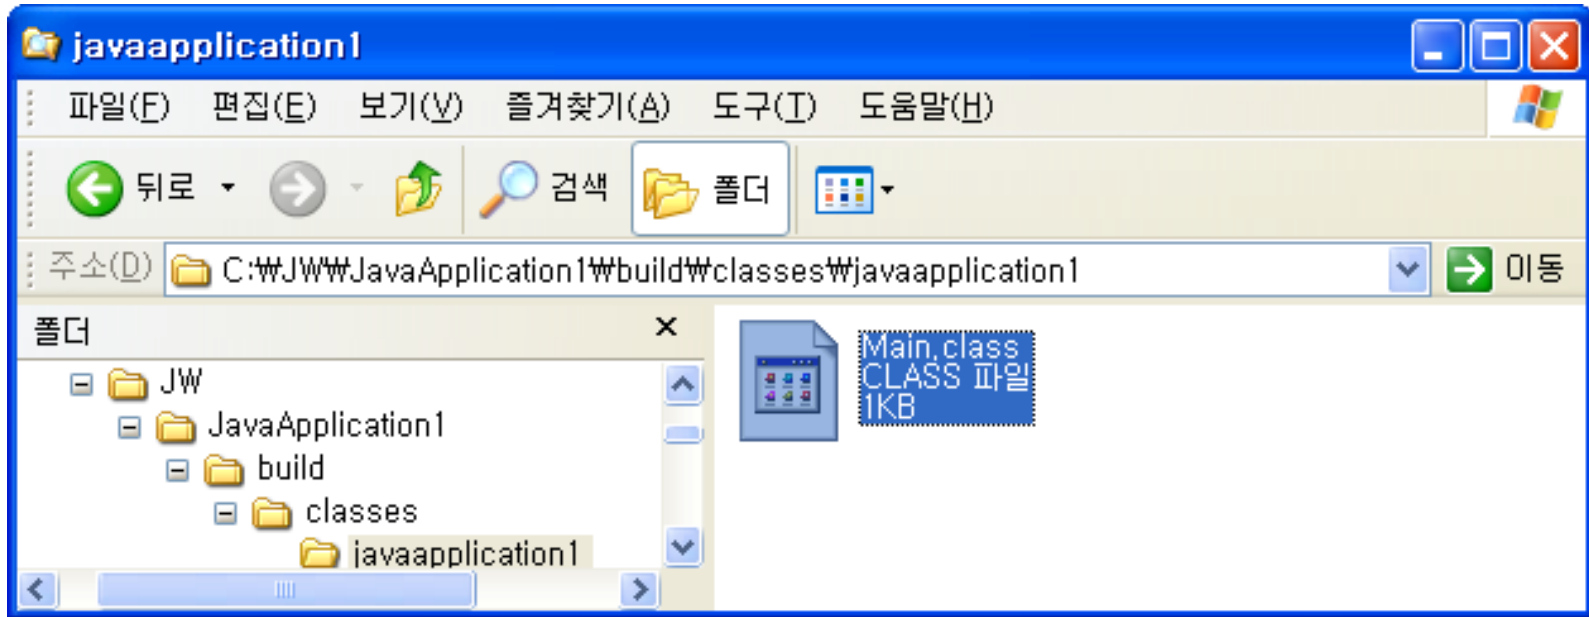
javaapplication1

파일(F) 편집(E) 보기(V) 즐겨찾기(A) 도구(T) 도움말(H)

뒤로 검색 폴더

주소(D) C:₩JW₩JavaApplication1₩build₩classes₩javaapplication1 이동

폴더 ×

JW
JavaApplication1
build
classes
javaapplication1

Main.class
CLASS 파일
1KB